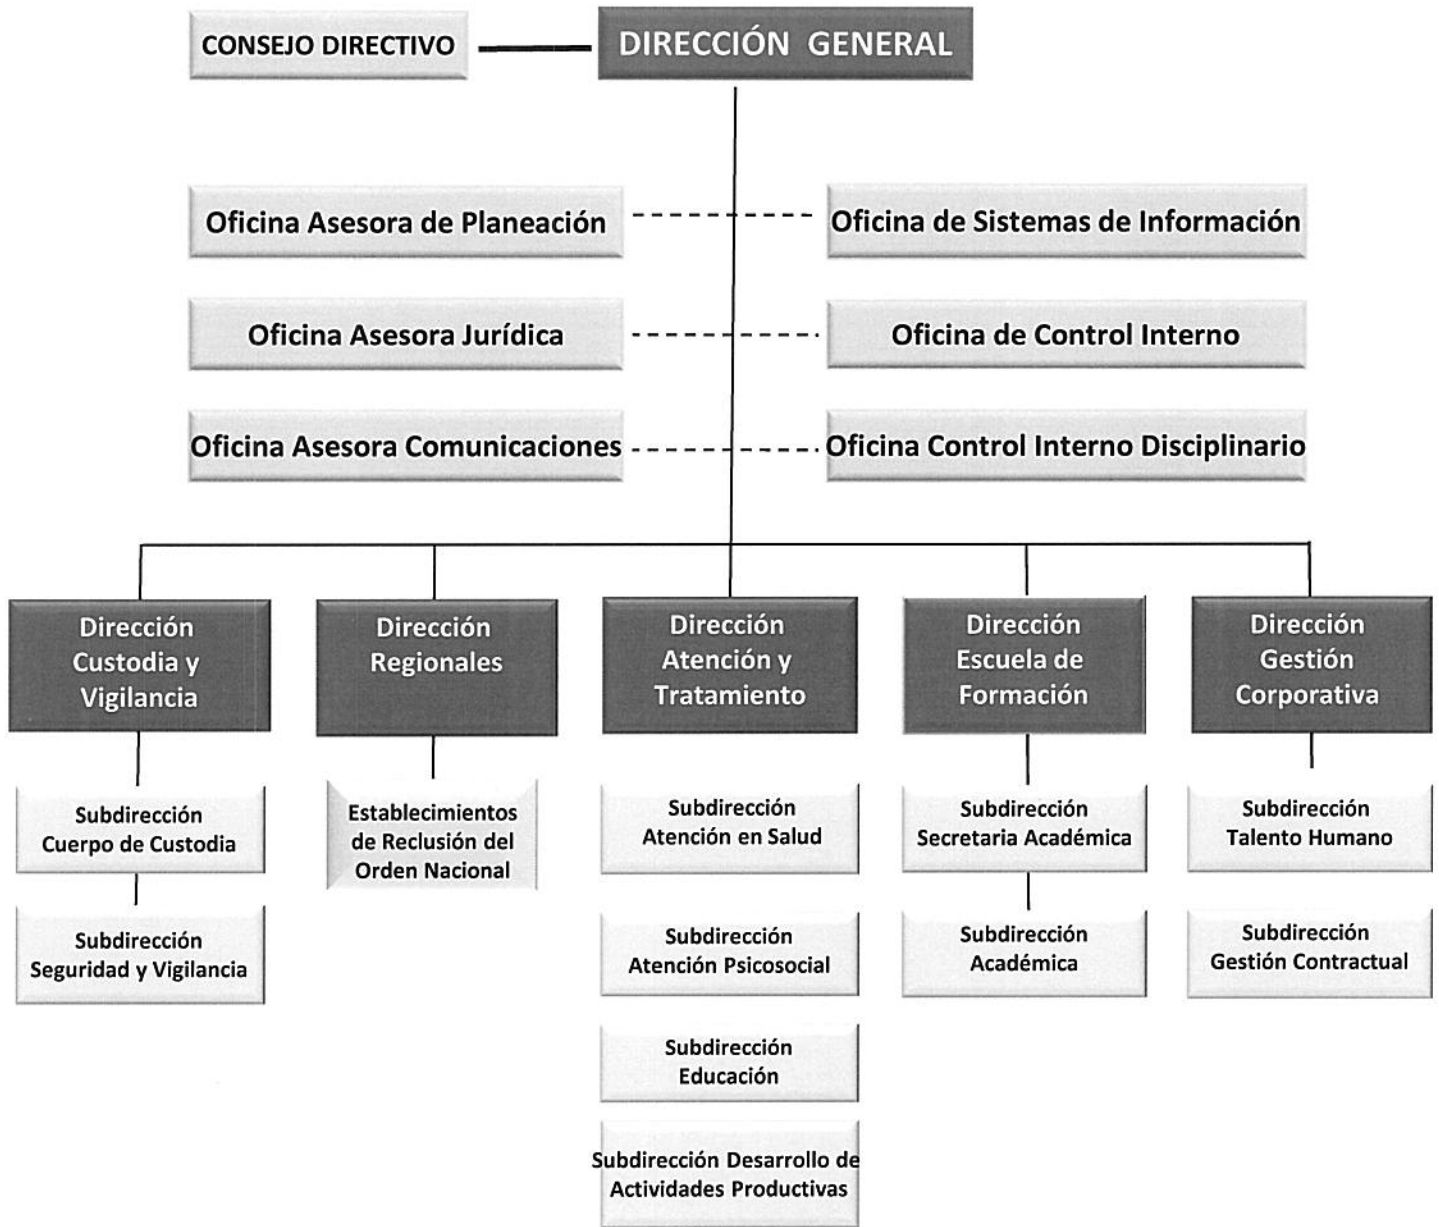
CONSEJO DIRECTIVO

DIRECCIÓN GENERAL

Oficina Asesora de Planeación

Oficina de Sistemas de Información

Oficina Asesora Jurídica

Oficina de Control Interno

Oficina Asesora Comunicaciones

Oficina Control Interno Disciplinario

Dirección Custodia y Vigilancia

Subdirección Cuerpo de Custodia

Subdirección Seguridad y Vigilancia

Dirección Regionales

Establecimientos de Reclusión del Orden Nacional

Dirección Atención y Tratamiento

Subdirección Atención en Salud

Subdirección Atención Psicosocial

Subdirección Educación

Subdirección Desarrollo de Actividades Productivas

Dirección Escuela de Formación

Subdirección Secretaria Académica

Subdirección Académica

Dirección Gestión Corporativa

Subdirección Talento Humano

Subdirección Gestión Contractual